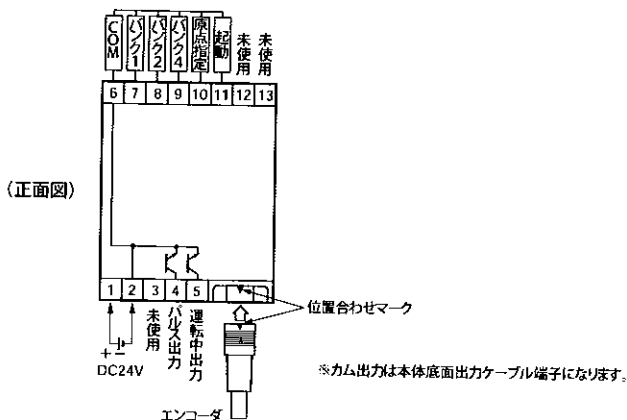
COM
バンク1
バンク2
バンク4
原点指定
起動
未使用
未使用

6 7 8 9 10 11 12 13

(正面図)

1 2 3 4 5

未使用
パルス出力
運転中出力

+ −
DC24V

位置合わせマーク

※カム出力は本体底面出力ケーブル端子になります。

エンコーダ